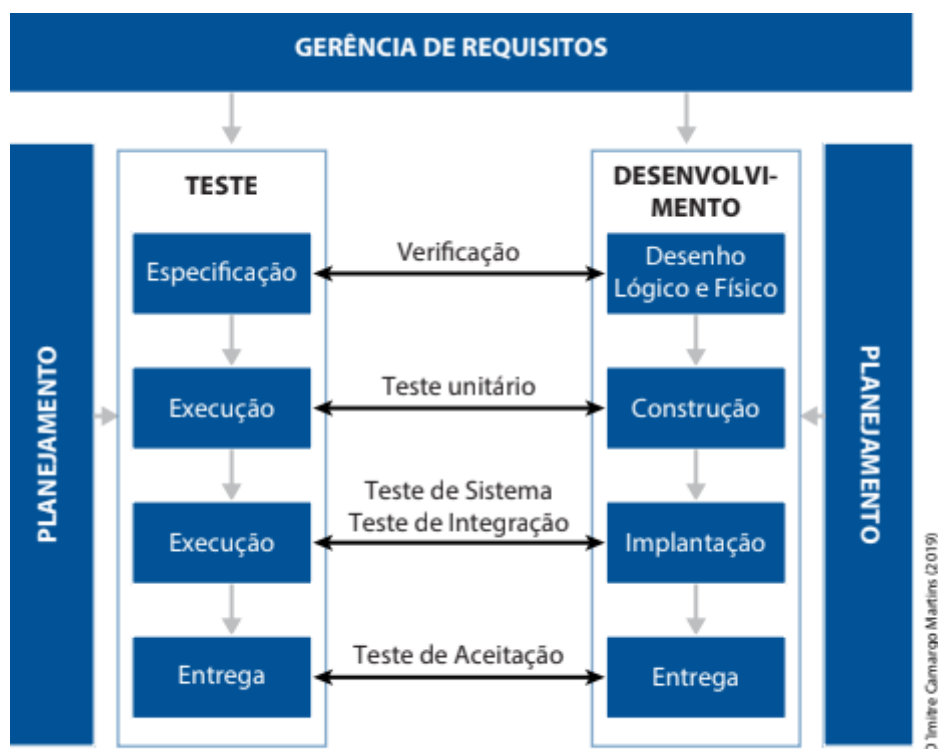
GERÊNCIA DE REQUISITOS

PLANEJAMENTO

TESTE

Especificação

Execução

Execução

Entrega

Verificação

Teste unitário

Teste de Sistema
Teste de Integração

Teste de Aceitação

DESENVOLVIMENTO

Desenho Lógico e Físico

Construção

Implantação

Entrega

PLANEJAMENTO

© Tmitre Camargo Martins (2019)